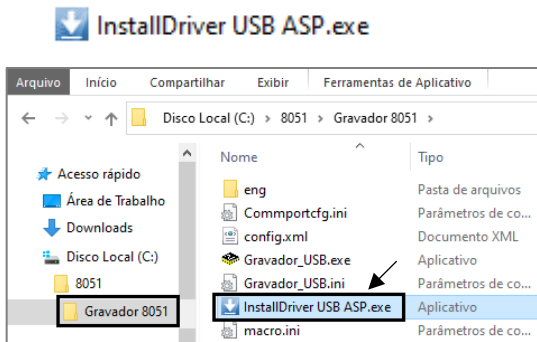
InstallDriver USB ASP.exe

Arquivo | Início | Compartilhar | Exibir | Ferramentas de Aplicativo

Disco Local (C:) › 8051 › Gravador 8051 ›

Acesso rápido
Área de Trabalho
Downloads
Disco Local (C:)
8051
Gravador 8051

| Nome | Tipo |
|---|---|
| eng | Pasta de arquivos |
| Commportcfg.ini | Parâmetros de co... |
| config.xml | Documento XML |
| Gravador_USB.exe | Aplicativo |
| Gravador_USB.ini | Parâmetros de co... |
| InstallDriver USB ASP.exe | Aplicativo |
| macro.ini | Parâmetros de co... |